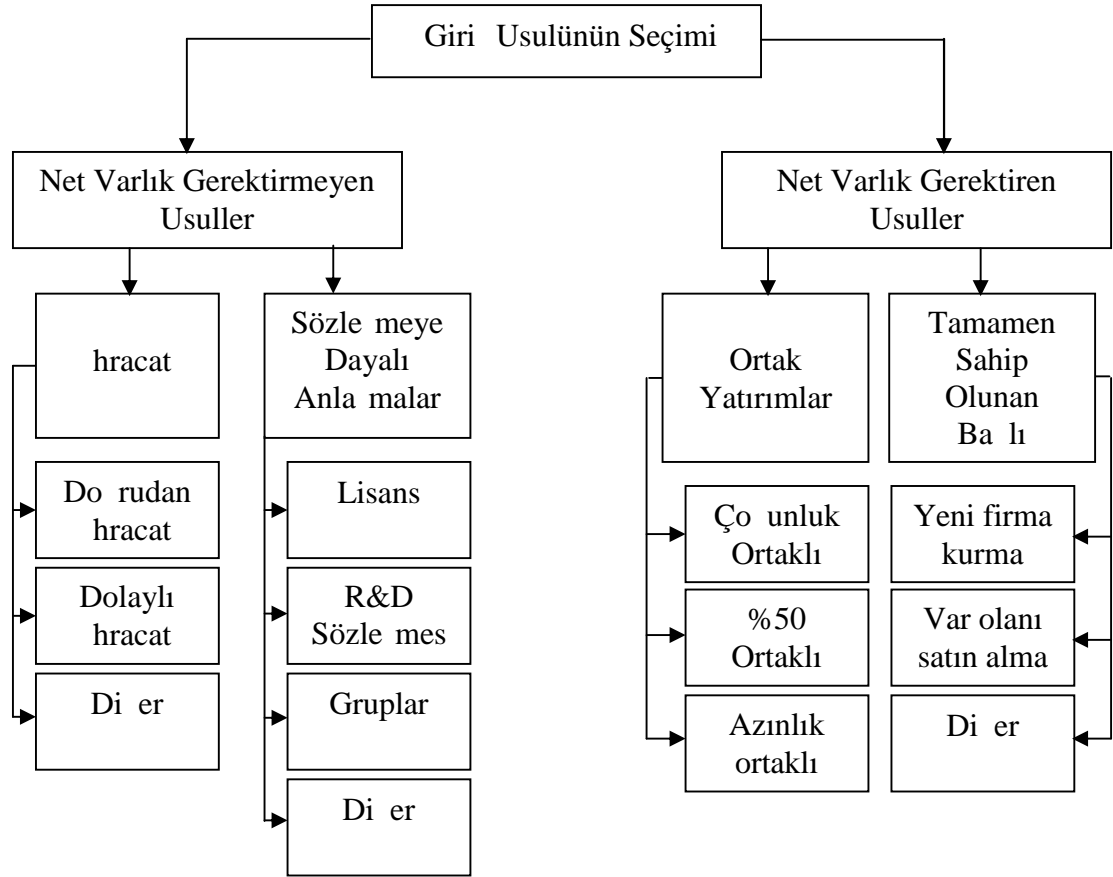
Giri Usulünün Seçimi

Net Varlık Gerektirmeyen Usuller

hracat

Do rudan hracat

Dolaylı hracat

Di er

Sözle meye Dayalı Anla malar

Lisans

R&D Sözle mes

Gruplar

Di er

Net Varlık Gerektiren Usuller

Ortak Yatırımlar

Ço unluk Ortaklı

%50 Ortaklı

Azınlık ortaklı

Tamamen Sahip Olunan Ba lı

Yeni firma kurma

Var olanı satın alma

Di er